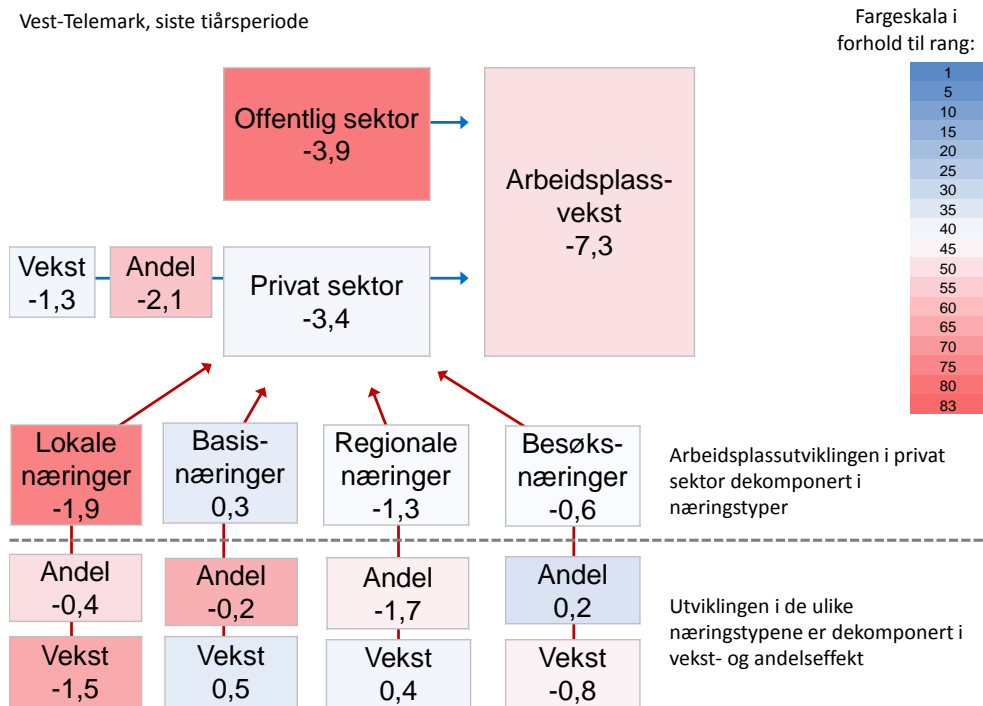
Vest-Telemark, siste tiårsperiode

Fargeskala i forhold til rang:

1
5
10
15
20
25
30
35
40
45
50
55
60
65
70
75
80
83

Offentlig sektor
-3,9

Arbeidsplassvekst
-7,3

Vekst
-1,3

Andel
-2,1

Privat sektor
-3,4

Lokale næringer
-1,9

Basisnæringer
0,3

Regionale næringer
-1,3

Besøksnæringer
-0,6

Arbeidsplassutviklingen i privat sektor dekomponert i næringstyper

Andel
-0,4

Andel
-0,2

Andel
-1,7

Andel
0,2

Utviklingen i de ulike næringstypene er dekomponert i vekst- og andelseffekt

Vekst
-1,5

Vekst
0,5

Vekst
0,4

Vekst
-0,8